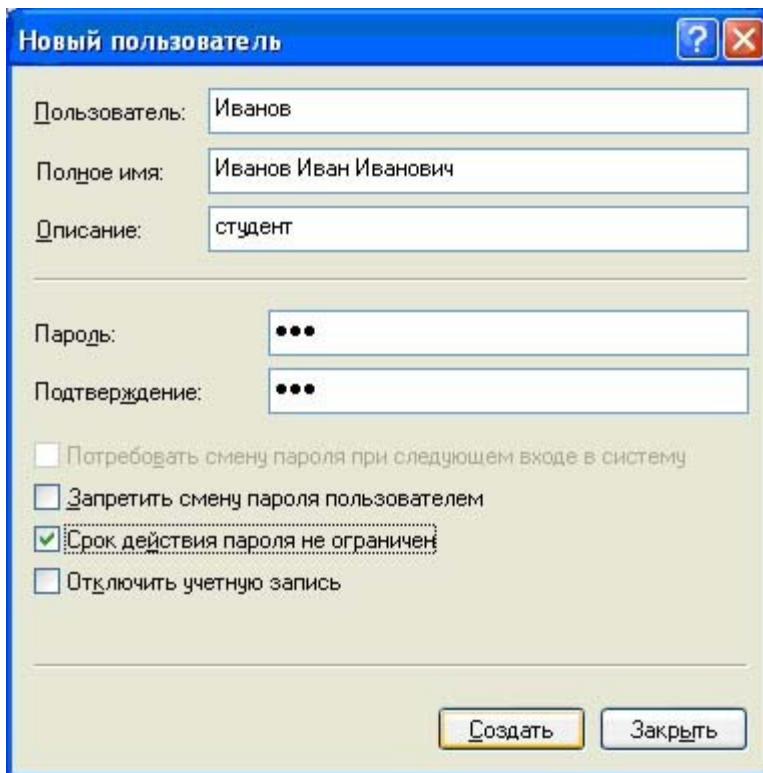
Новый пользователь

Пользователь: Иванов

Полное имя: Иванов Иван Иванович

Описание: студент

Пароль: •••

Подтверждение: •••

Потребовать смену пароля при следующем входе в систему

Запретить смену пароля пользователем

Срок действия пароля не ограничен

Отключить учетную запись

Создать Закрыть